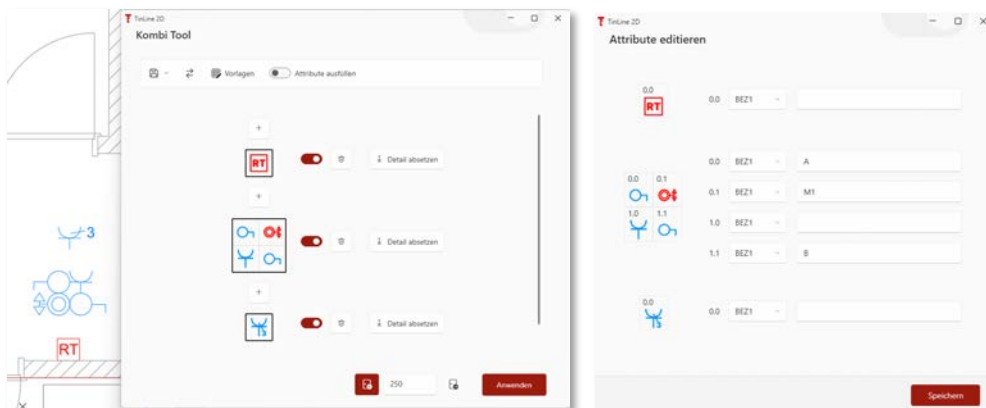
3

RT

TinLine 2D
Kombi Tool

Vorlagen
Attribute ausfüllen

+
RT
Detail absetzen
+
Detail absetzen
+
Detail absetzen

250
Anwenden

TinLine 2D
Attribute editieren

0.0
RT
0.0 BEZ1

0.0 BEZ1 A
0.0 0.1
0.1 BEZ1 M1
1.0 1.1
1.0 BEZ1
1.1 BEZ1 B

0.0
0.0 BEZ1

Speichern